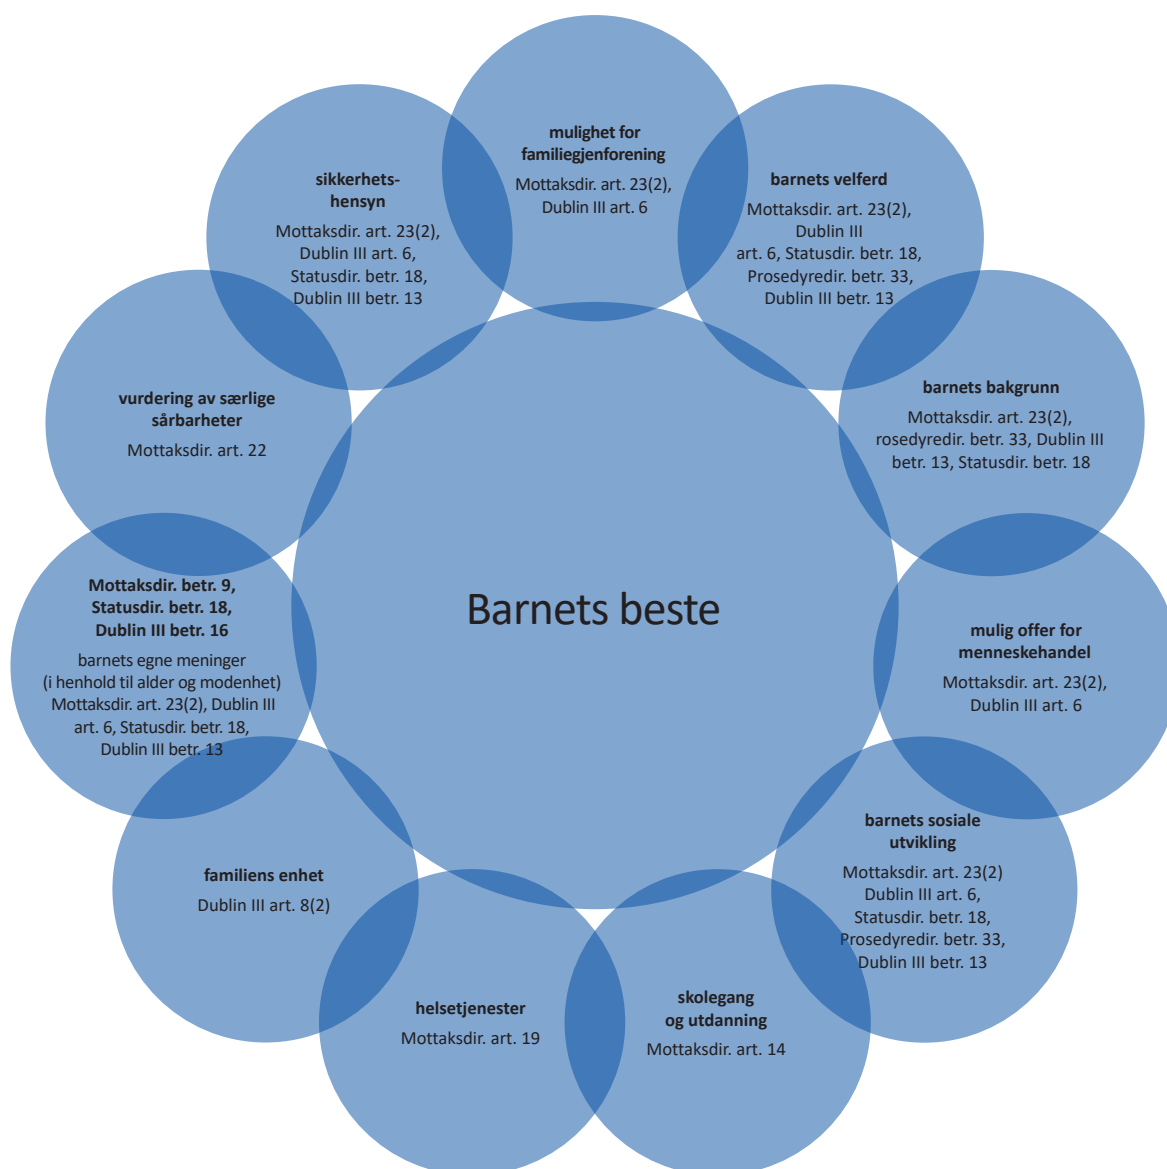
mulighet for familiegjenforening
Mottaksdir. art. 23(2), Dublin III art. 6

barnets velferd
Mottaksdir. art. 23(2), Dublin III art. 6, Statusdir. betr. 18, Prosedyredir. betr. 33, Dublin III betr. 13

barnets bakgrunn
Mottaksdir. art. 23(2), rosedyredir. betr. 33, Dublin III betr. 13, Statusdir. betr. 18

mulig offer for menneskehandel
Mottaksdir. art. 23(2), Dublin III art. 6

barnets sosiale utvikling
Mottaksdir. art. 23(2) Dublin III art. 6, Statusdir. betr. 18, Prosedyredir. betr. 33, Dublin III betr. 13

skolegang og utdanning
Mottaksdir. art. 14

helsetjenester
Mottaksdir. art. 19

familiens enhet
Dublin III art. 8(2)

Mottaksdir. betr. 9, Statusdir. betr. 18, Dublin III betr. 16
barnets egne meninger (i henhold til alder og modenhet) Mottaksdir. art. 23(2), Dublin III art. 6, Statusdir. betr. 18, Dublin III betr. 13

vurdering av særlige sårbarheter
Mottaksdir. art. 22

sikkerhetshensyn
Mottaksdir. art. 23(2), Dublin III art. 6, Statusdir. betr. 18, Dublin III betr. 13

Barnets beste